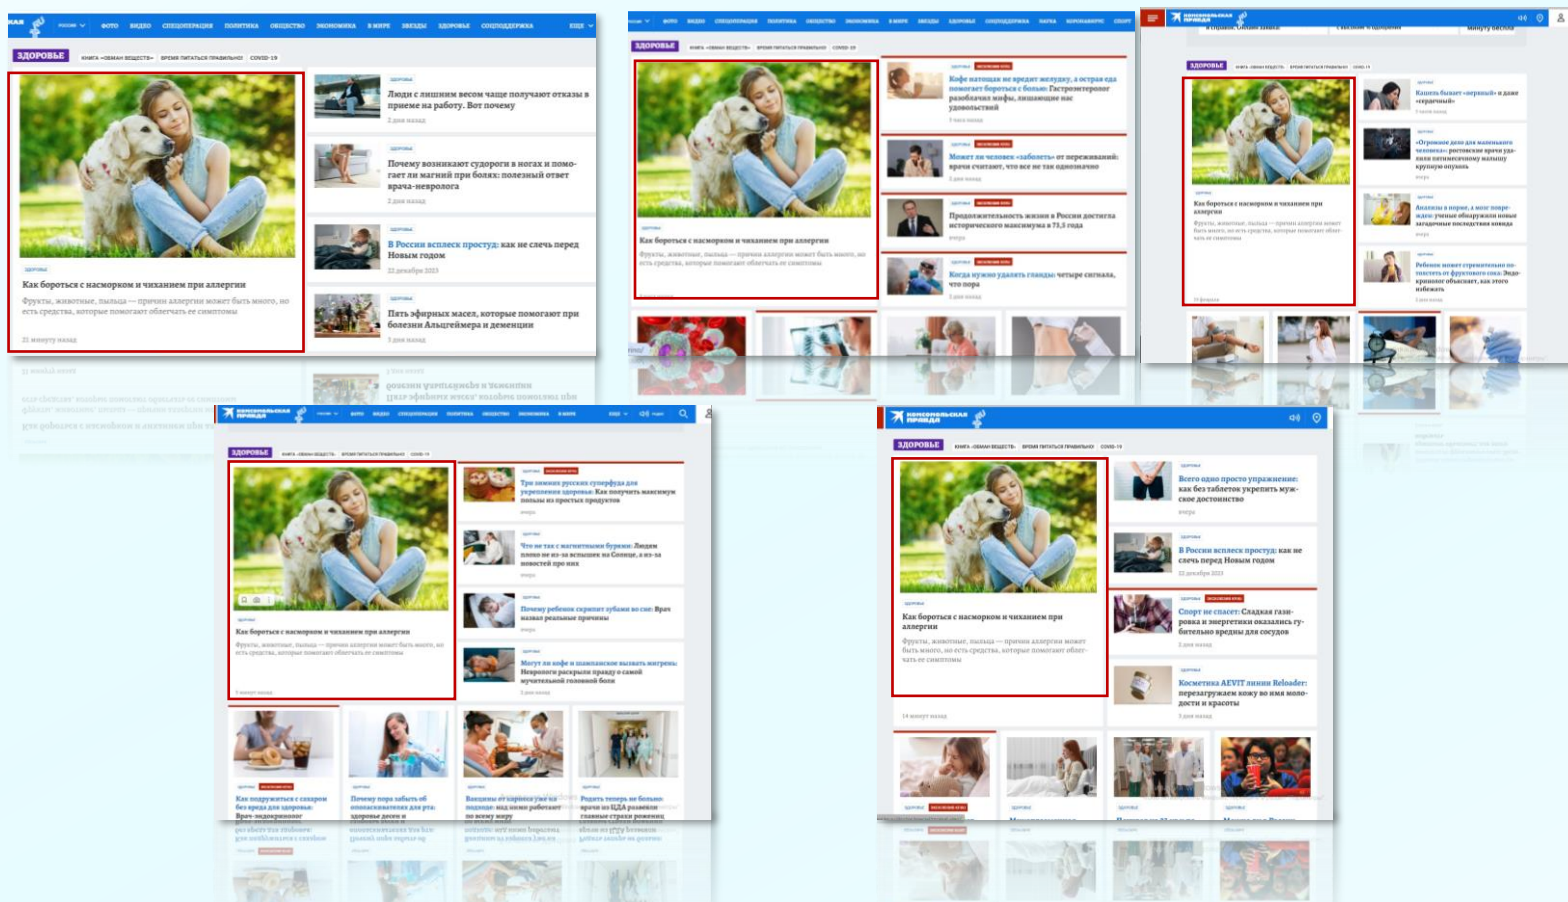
РОССИЯ ФОТО ВИДЕО СПЕЦОПЕРАЦИЯ ПОЛИТИКА ОБЩЕСТВО ЭКОНОМИКА В МИРЕ ЗВЕЗДЫ ЗДОРОВЬЕ СОЦПОДДЕРЖКА ЕЩЕ

ЗДОРОВЬЕ КНИГА «ОБМАН ВЕЩЕСТВ» ВРЕМЯ ПИТАТЬСЯ ПРАВИЛЬНО! COVID-19

ЗДОРОВЬЕ
Как бороться с насморком и чиханием при аллергии
Фрукты, животные, пыльца — причин аллергии может быть много, но есть средства, которые помогают облегчать ее симптомы
21 минуту назад

ЗДОРОВЬЕ
Люди с лишним весом чаще получают отказы в приеме на работу. Вот почему
2 дня назад

ЗДОРОВЬЕ
Почему возникают судороги в ногах и помогает ли магний при болях: полезный ответ врача-невролога
2 дня назад

ЗДОРОВЬЕ
В России всплеск простуд: как не слечь перед Новым годом
22 декабря 2023

ЗДОРОВЬЕ
Пять эфирных масел, которые помогают при болезни Альцгеймера и деменции
3 дня назад

ЗДОРОВЬЕ
Как бороться с насморком и чиханием при аллергии
Фрукты, животные, пыльца — причин аллергии может быть много, но есть средства, которые помогают облегчать ее симптомы

Кофе натощак не вредит желудку, а острая еда помогает бороться с болью: Гастроэнтеролог развенчал мифы, мешающие нас удовольствия

Может ли человек «заболеть» от переживаний: врачи считают, что все не так однозначно

Продолжительность жизни в России достигла исторического максимума в 73,5 года

Когда нужно удалять гланды: четыре сигнала, что пора

ЗДОРОВЬЕ
Как бороться с насморком и чиханием при аллергии
Фрукты, животные, пыльца — причин аллергии может быть много, но есть средства, которые помогают облегчать ее симптомы

Кашель бывает «лаечный» и даже «сердечный»

«Огромное дело для маленького человека»: ростовские врачи удалили пятимесячному малышу крупную опухоль

Анализы в норме, а мозг поврежден: ученые обнаружили новые загадочные последствия ковида

Ребенок может стремительно потолстеть от фруктового сока: Эндокринолог объясняет, как этого избежать

КОМСОМОЛЬСКАЯ ПРАВДА
ЗДОРОВЬЕ
Как бороться с насморком и чиханием при аллергии
Фрукты, животные, пыльца — причин аллергии может быть много, но есть средства, которые помогают облегчать ее симптомы

Три зимних русских суперфуда для укрепления здоровья: Как получить максимум пользы из простых продуктов

Что не так с магнитными бурями: Людям плохо не из-за вспышек на Солнце, а из-за новостей про них

Почему ребенок скрипит зубами во сне: Врач назвал реальные причины

Могут ли кофе и шампанское вызвать мигрень: Невролог раскрыл правду о самой мучительной головной боли

Как подружиться с сахаром без вреда для здоровья: Врач-эндокринолог

Почему пора забыть об опаласкивателях для рта: здоровье десен и

Вакцины от кариеса уже на подходе: над ними работает по всему миру

Рожать теперь не больно: врачи из США развеяли главные страхи рожениц

КОМСОМОЛЬСКАЯ ПРАВДА
ЗДОРОВЬЕ
Как бороться с насморком и чиханием при аллергии
Фрукты, животные, пыльца — причин аллергии может быть много, но есть средства, которые помогают облегчать ее симптомы
14 минут назад

Всего одно просто упражнение: как без таблеток укрепить мужское достоинство

В России всплеск простуд: как не слечь перед Новым годом
22 декабря 2023

Спорт не спасет: Сладкая газировка и энергетики оказались губительно вредны для сосудов

Косметика AEVIT линии Reloader: перезагружаем кожу во имя молодости и красоты